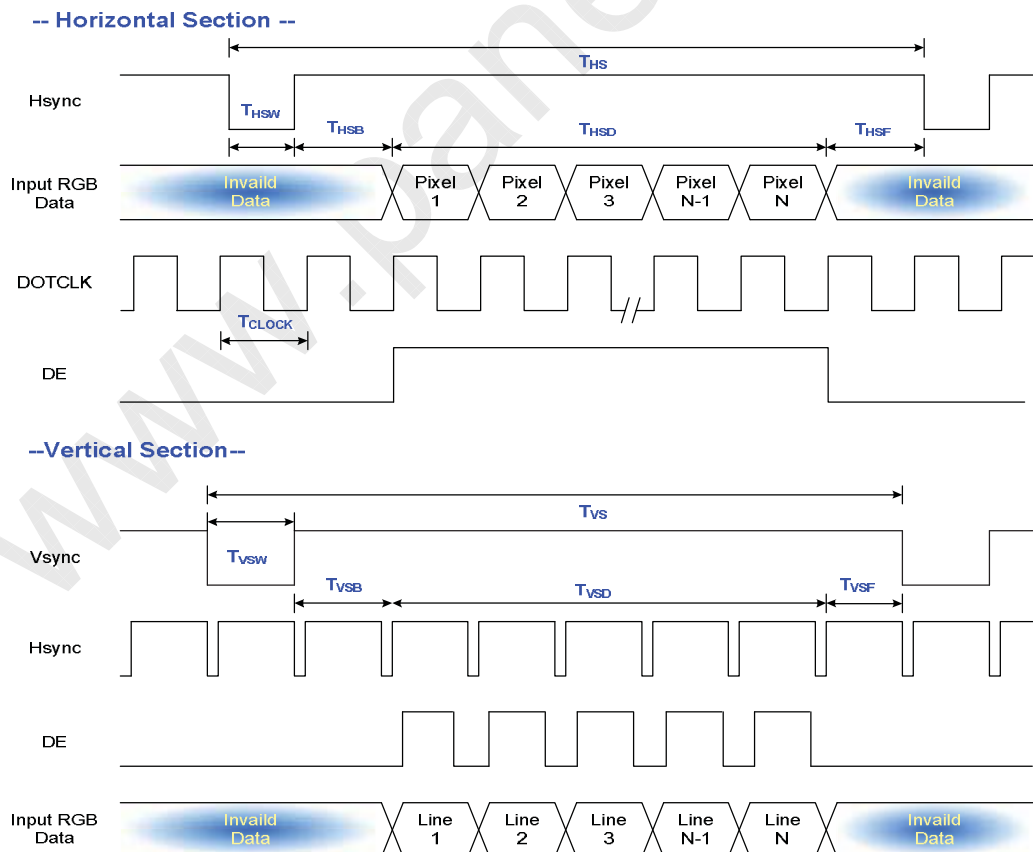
-- Horizontal Section --

$T_{HS}$

Hsync

$T_{HSW}$

$T_{HSB}$

$T_{HSD}$

$T_{HSF}$

Input RGB Data

Invaild Data

Pixel 1

Pixel 2

Pixel 3

Pixel N-1

Pixel N

Invaild Data

DOTCLK

$T_{CLOCK}$

DE

--Vertical Section--

$T_{VS}$

Vsync

$T_{VSW}$

$T_{VSB}$

$T_{VSD}$

$T_{VSF}$

Hsync

DE

Input RGB Data

Invaild Data

Line 1

Line 2

Line 3

Line N-1

Line N

Invaild Data

www.pane